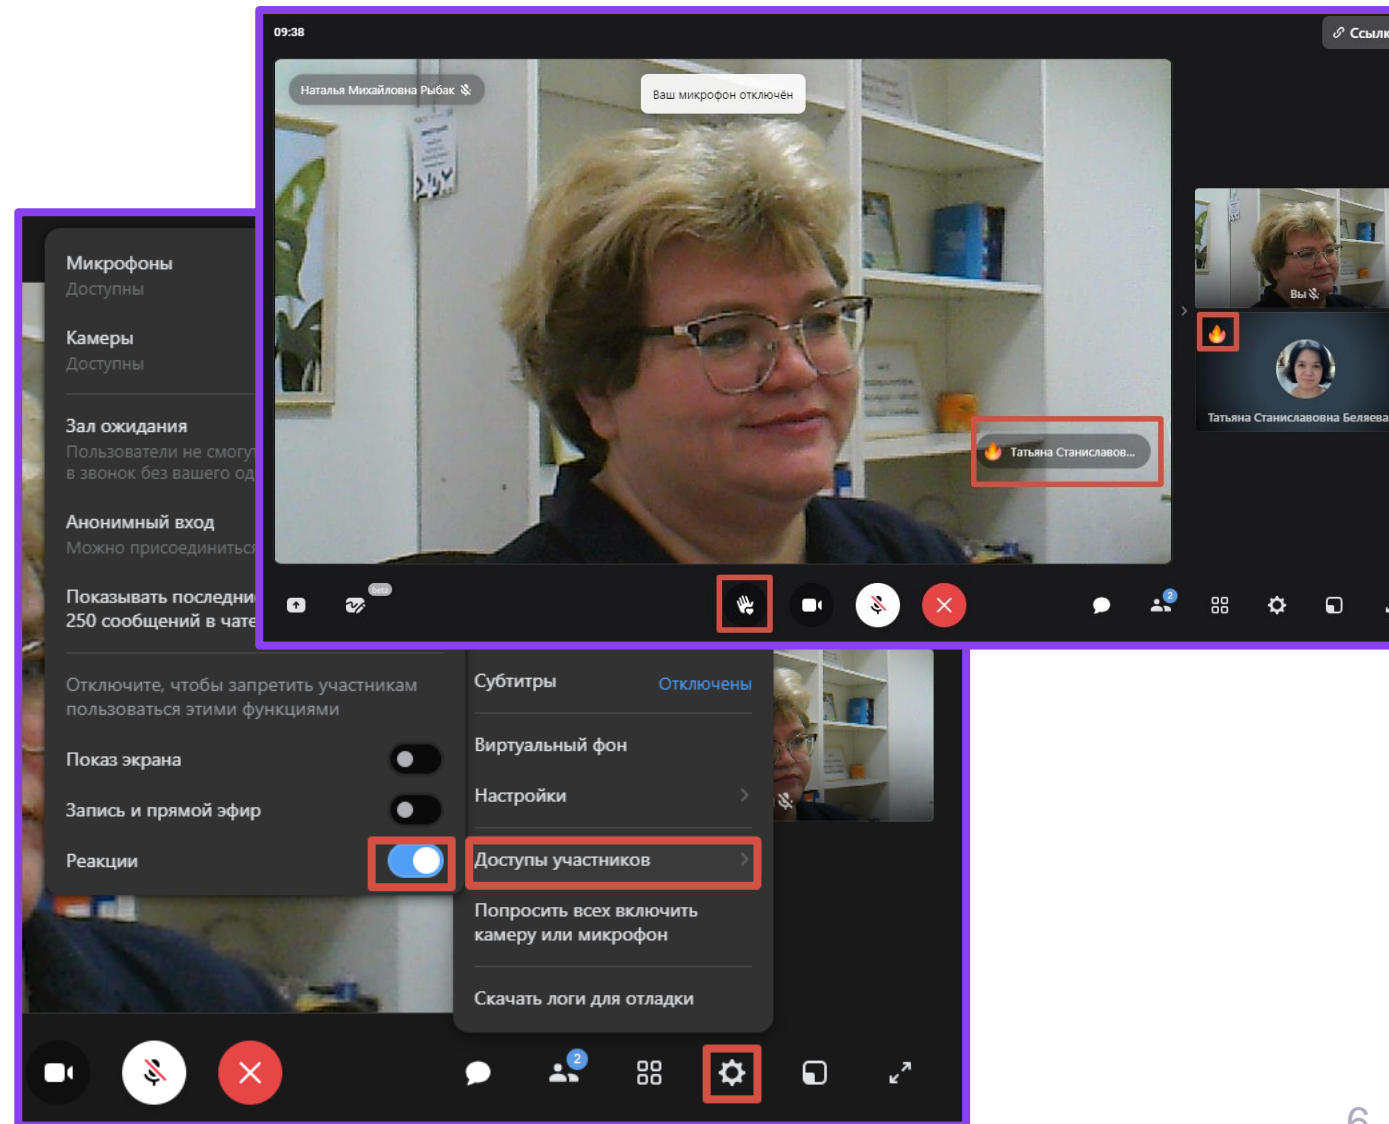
09:38

Ссылк

Наталья Михайловна Рыбак

Ваш микрофон отключён

Татьяна Станиславов...

Вы

Татьяна Станиславовна Беляева

beta

2

Микрофоны
Доступны

Камеры
Доступны

Зал ожидания
Пользователи не смогу
в звонок без вашего од

Анонимный вход
Можно присоединиться

Показывать последни
250 сообщений в чате

Отключите, чтобы запретить участникам пользоваться этими функциями

Показ экрана

Запись и прямой эфир

Реакции

Субтитры Отключены

Виртуальный фон

Настройки

Доступы участников

Попросить всех включить камеру или микрофон

Скачать логи для отладки

2

6